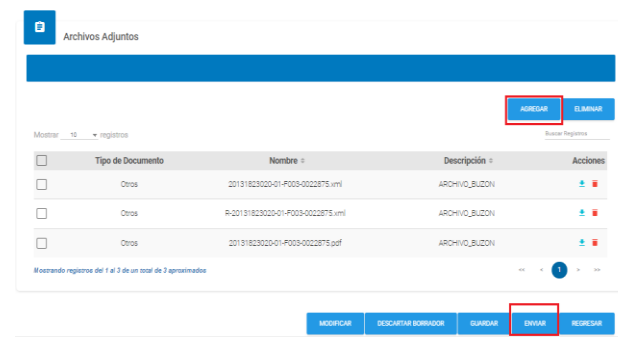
Archivos Adjuntos

AGREGAR ELIMINAR

Mostrar 10 registros

Buscar Registros

| | Tipo de Documento | Nombre | Descripción | Acciones |
|---|---|---|---|---|
| | Otros | 20131823020-01-F003-0022875.xml | ARCHIVO_BUZON | |
| | Otros | R-20131823020-01-F003-0022875.xml | ARCHIVO_BUZON | |
| | Otros | 20131823020-01-F003-0022875.pdf | ARCHIVO_BUZON | |

Mostrando registros del 1 al 3 de un total de 3 aproximados

« ‹ 1 › »

MODIFICAR DESCARTAR BORRADOR GUARDAR ENVIAR REGRESAR